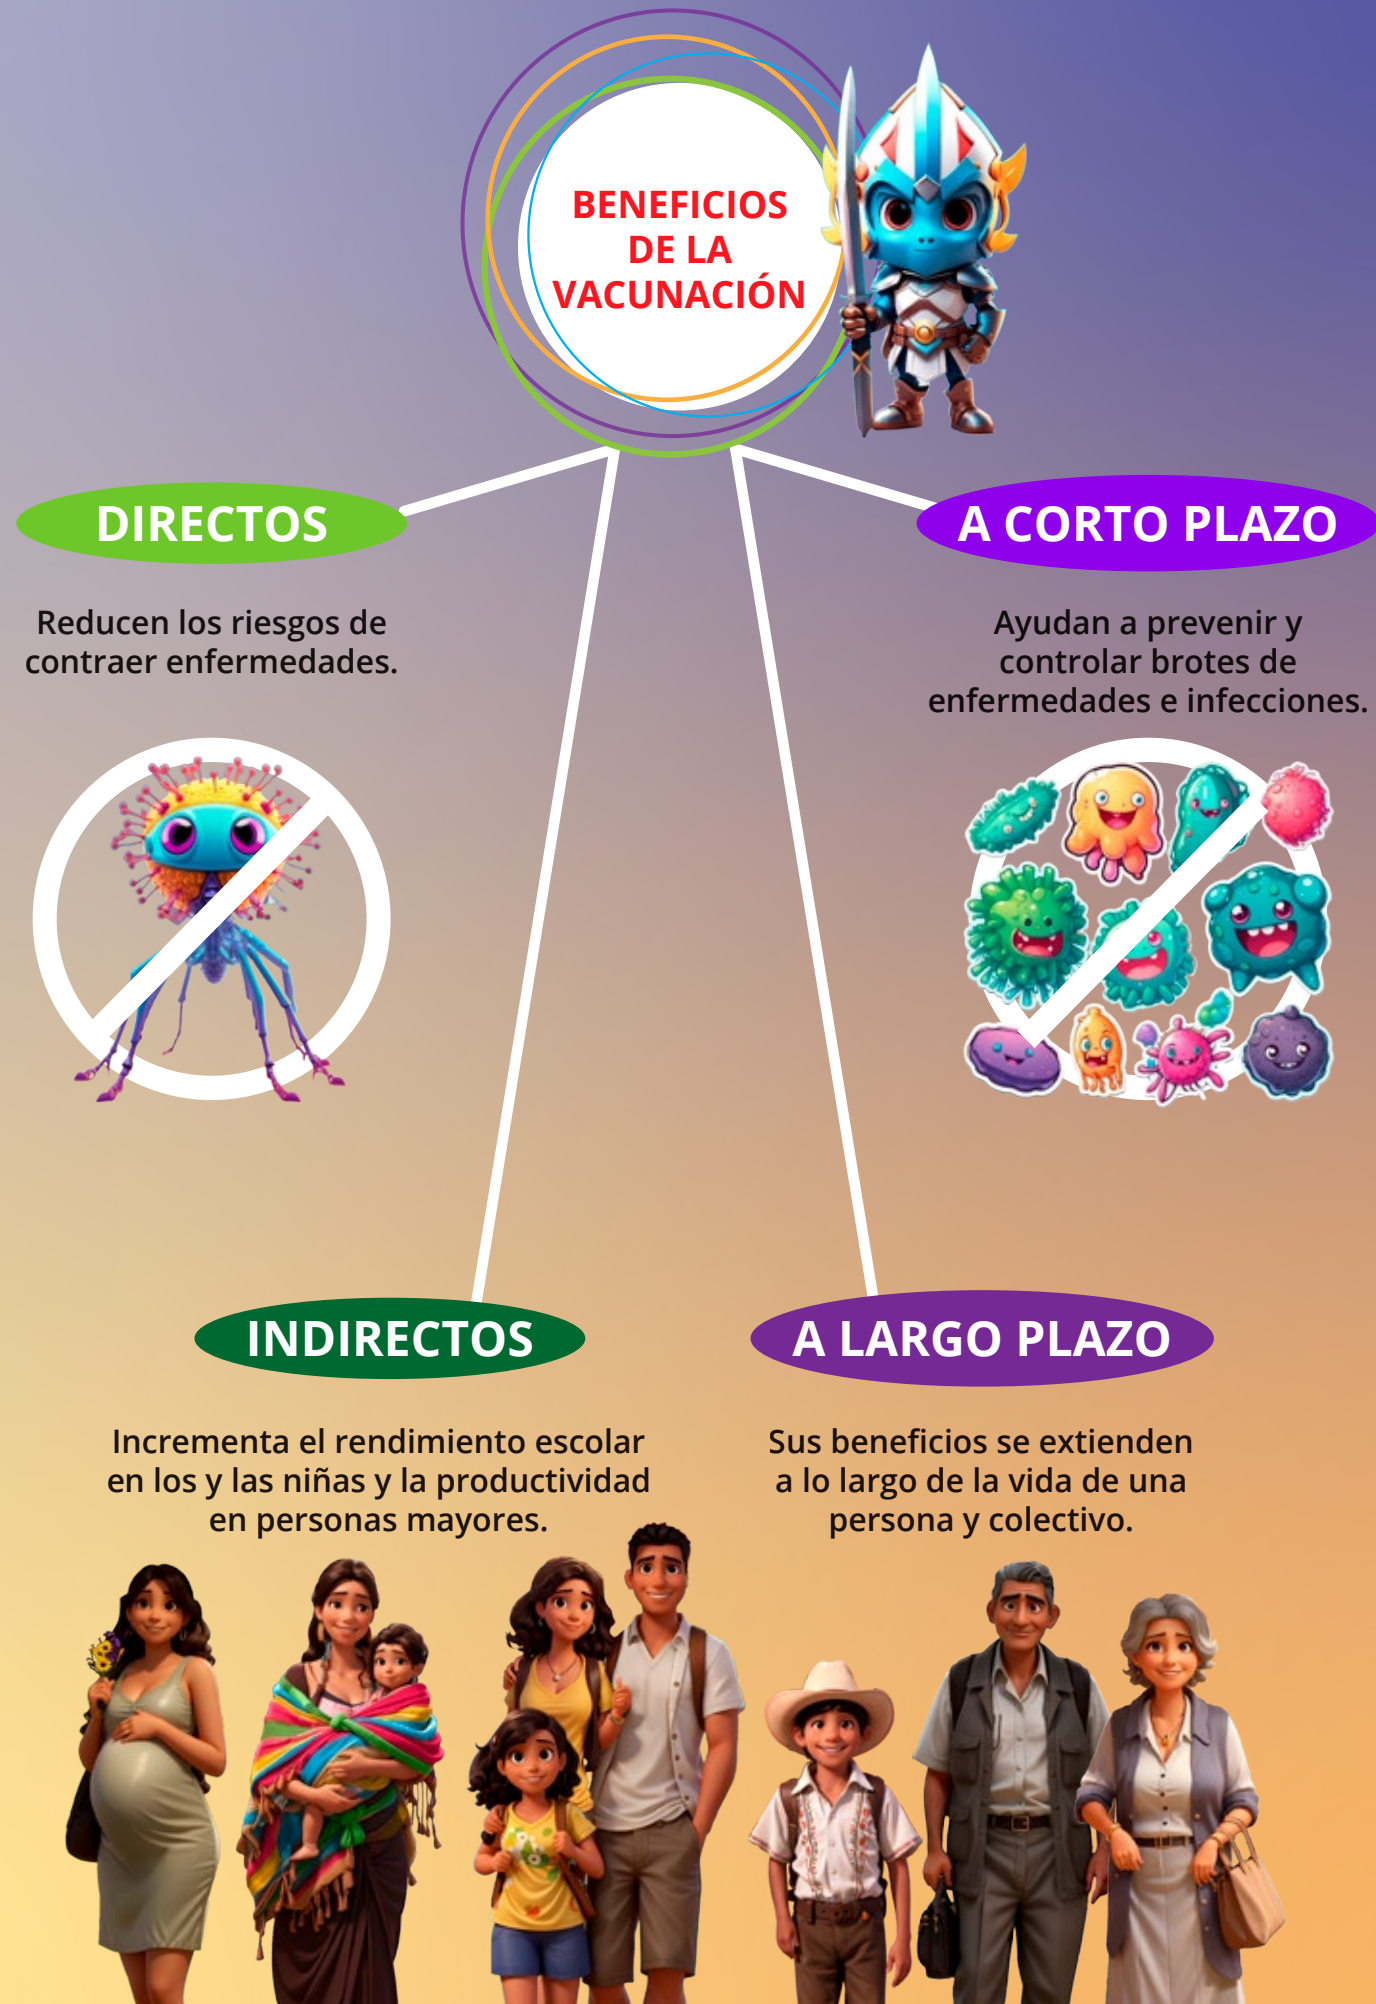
BENEFICIOS DE LA VACUNACIÓN

DIRECTOS

Reducen los riesgos de contraer enfermedades.

A CORTO PLAZO

Ayudan a prevenir y controlar brotes de enfermedades e infecciones.

INDIRECTOS

Incrementa el rendimiento escolar en los y las niñas y la productividad en personas mayores.

A LARGO PLAZO

Sus beneficios se extienden a lo largo de la vida de una persona y colectivo.